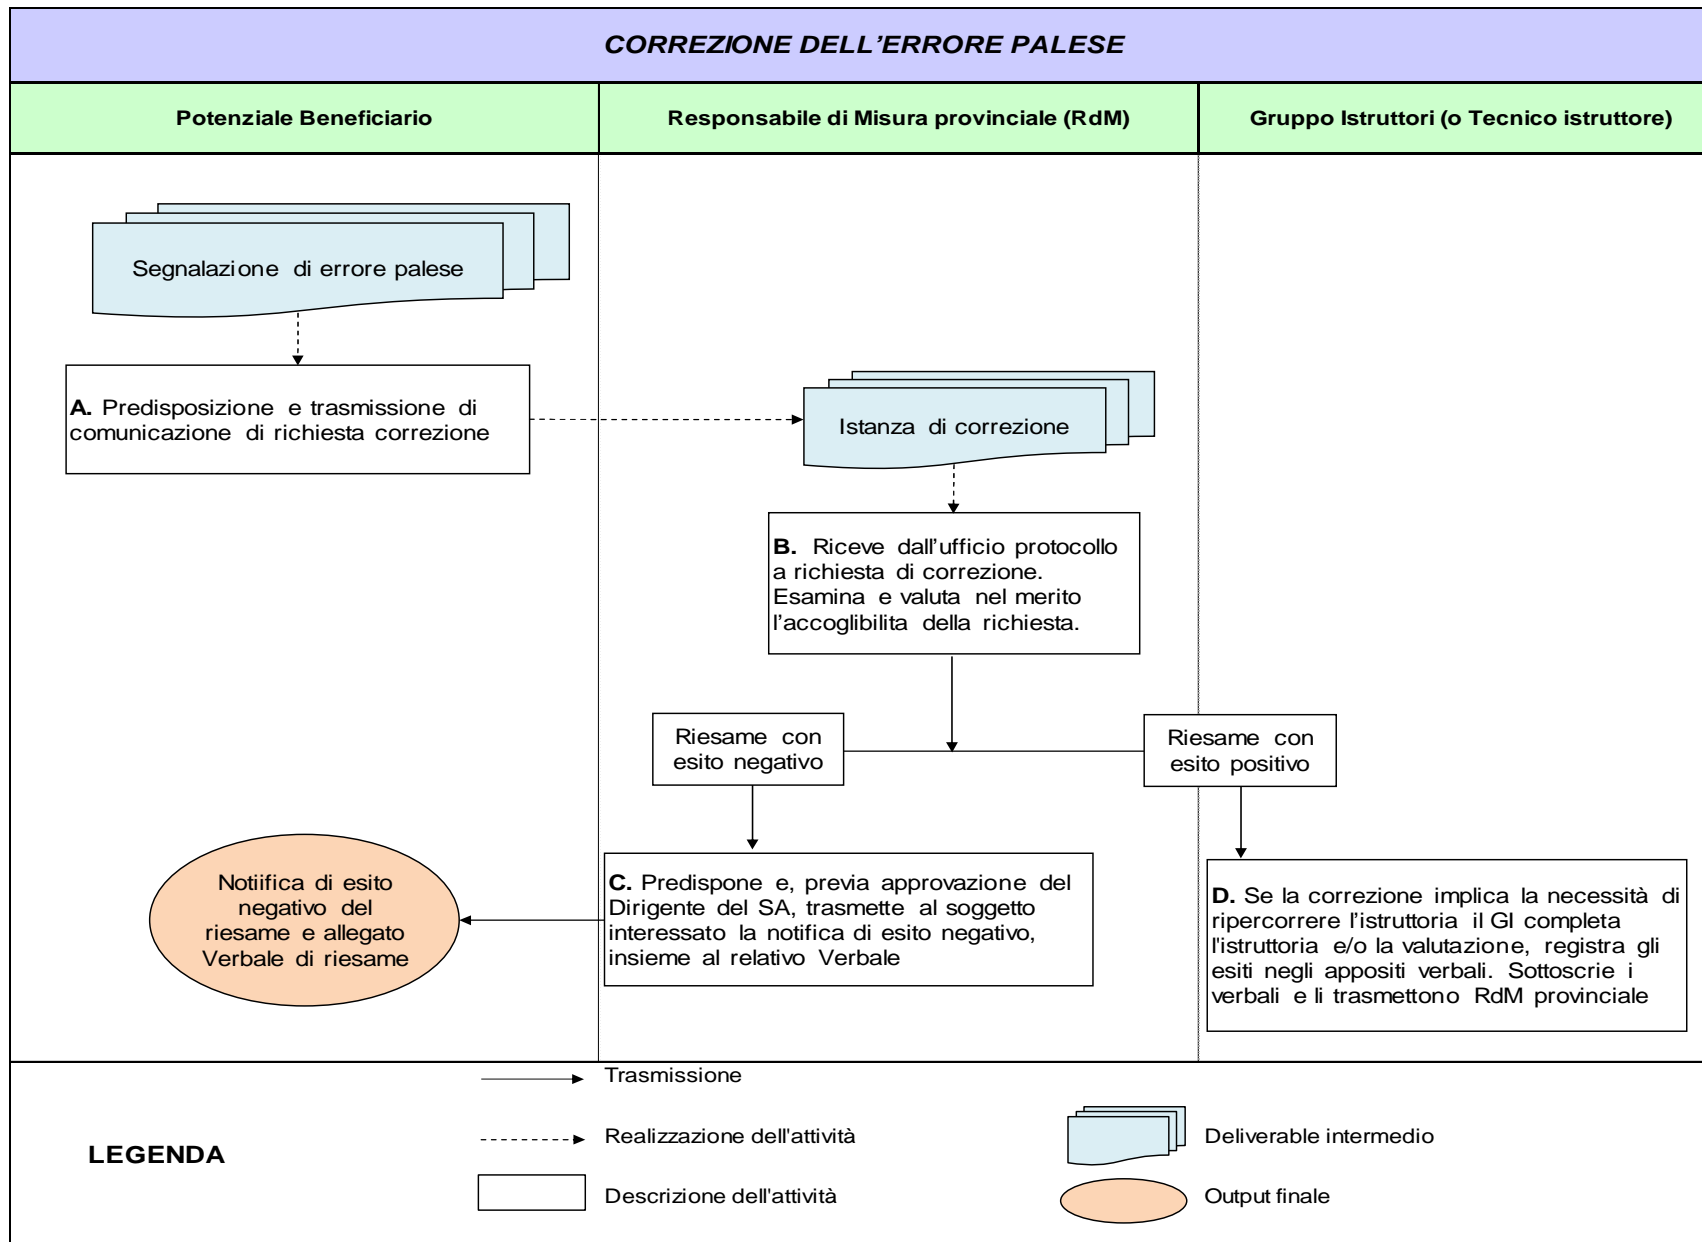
CORREZIONE DELL'ERRORE PALESE

Potenziale Beneficiario

Responsabile di Misura provinciale (RdM)

Gruppo Istruttori (o Tecnico istruttore)

Segnalazione di errore palese

A. Predisposizione e trasmissione di comunicazione di richiesta correzione

Istanza di correzione

B. Riceve dall'ufficio protocollo a richiesta di correzione. Esamina e valuta nel merito l'accoglibilita della richiesta.

Riesame con esito negativo

Riesame con esito positivo

Notiifica di esito negativo del riesame e allegato Verbale di riesame

C. Predispone e, previa approvazione del Dirigente del SA, trasmette al soggetto interessato la notifica di esito negativo, insieme al relativo Verbale

D. Se la correzione implica la necessità di ripercorrere l'istruttoria il GI completa l'istruttoria e/o la valutazione, registra gli esiti negli appositi verbali. Sottoscrie i verbali e li trasmettono RdM provinciale

LEGENDA

Trasmissione

Realizzazione dell'attività

Descrizione dell'attività

Deliverable intermedio

Output finale